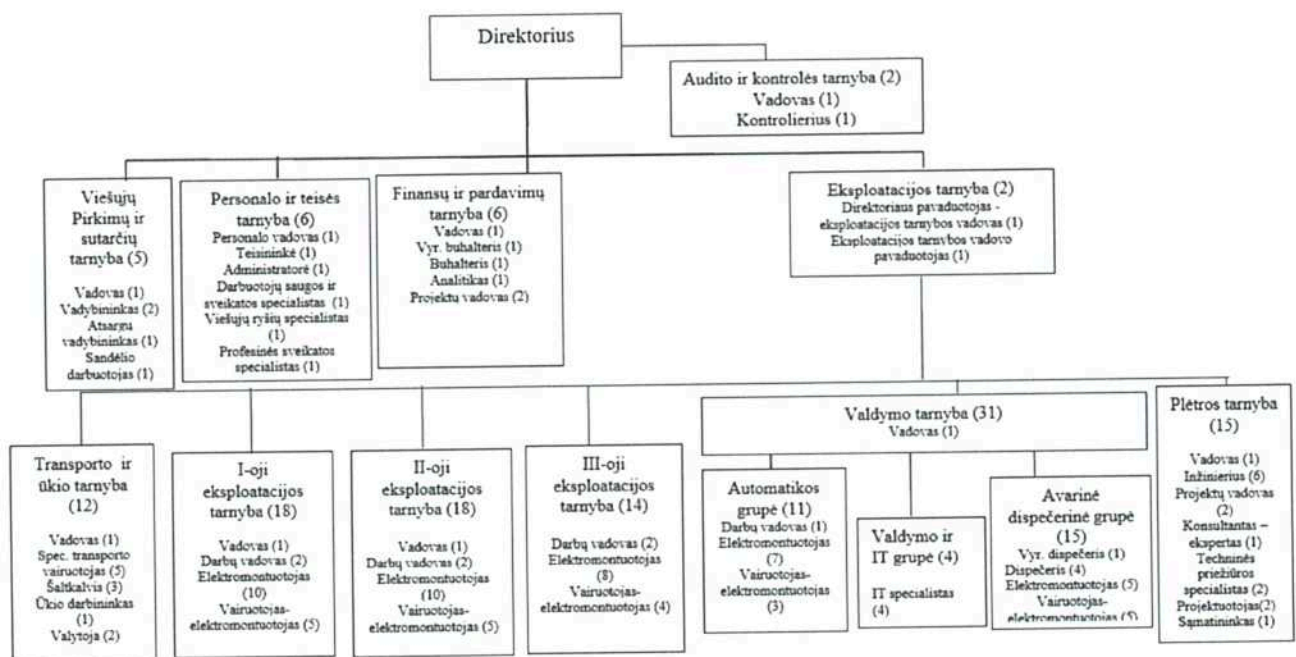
Direktorius

Audito ir kontrolės tarnyba (2)
Vadovas (1)
Kontrolierius (1)

Viešųjų Pirkimų ir sutarčių tarnyba (5)
Vadovas (1)
Vadybininkas (2)
Atsargų vadybininkas (1)
Sandėlio darbuotojas (1)

Personalo ir teisės tarnyba (6)
Personalo vadovas (1)
Teisininkė (1)
Administratorė (1)
Darbuotojų saugos ir sveikatos specialistas (1)
Viešųjų ryšių specialistas (1)
Profesinės sveikatos specialistas (1)

Finansų ir pardavimų tarnyba (6)
Vadovas (1)
Vyr. buhalteris (1)
Buhalteris (1)
Analitikas (1)
Projektų vadovas (2)

Eksploatacijos tarnyba (2)
Direktoriaus pavaduotojas - eksploatacijos tarnybos vadovas (1)
Eksploatacijos tarnybos vadovo pavaduotojas (1)

Valdymo tarnyba (31)
Vadovas (1)

Plėtros tarnyba (15)
Vadovas (1)
Inžinierius (6)
Projektų vadovas (2)
Konsultantas – ekspertas (1)
Techninės priežiūros specialistas (2)
Projektuotojas(2)
Sąmatininkas (1)

Transporto ir ūkio tarnyba (12)
Vadovas (1)
Spec. transporto vairuotojas (5)
Šaltkalvis (3)
Ūkio darbininkas (1)
Valytoja (2)

I-oji eksploatacijos tarnyba (18)
Vadovas (1)
Darbų vadovas (2)
Elektromontuotojas (10)
Vairuotojas-elektromontuotojas (5)

II-oji eksploatacijos tarnyba (18)
Vadovas (1)
Darbų vadovas (2)
Elektromontuotojas (10)
Vairuotojas-elektromontuotojas (5)

III-oji eksploatacijos tarnyba (14)
Darbų vadovas (2)
Elektromontuotojas (8)
Vairuotojas-elektromontuotojas (4)

Automatikos grupė (11)
Darbų vadovas (1)
Elektromontuotojas (7)
Vairuotojas-elektromontuotojas (3)

Valdymo ir IT grupė (4)
IT specialistas (4)

Avarinė dispečerinė grupė (15)
Vyr. dispečeris (1)
Dispečeris (4)
Elektromontuotojas (5)
Vairuotojas-elektromontuotojas (5)